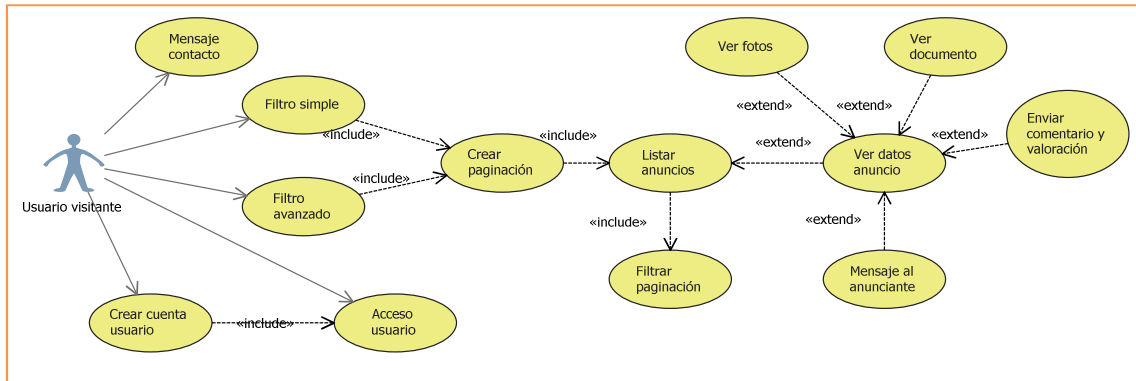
Mensaje contacto

Filtro simple

«include»

«include»

Crear paginación

Listar anuncios

Ver fotos

Ver documento

«extend»

«extend»

«extend»

«extend»

Enviar comentario y valoración

Ver datos anuncio

Usuario visitante

«include»

Filtro avanzado

«include»

«extend»

Filtrar paginación

Mensaje al anunciante

Crear cuenta usuario

«include»

Acceso usuario